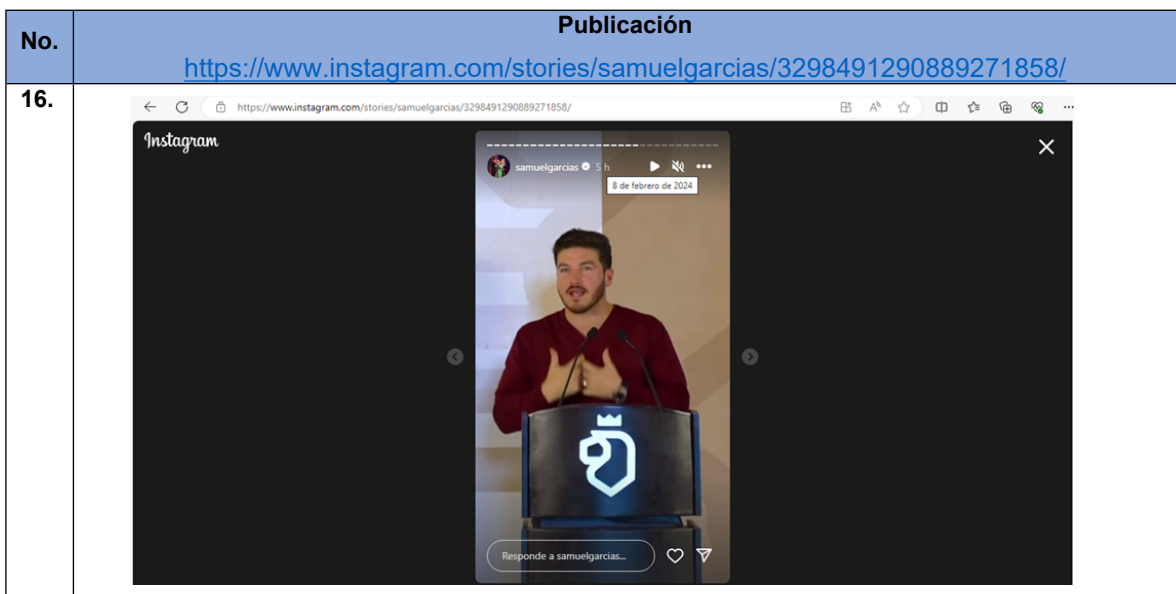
| No. | Publicación |
|---|---|
| | https://www.instagram.com/stories/samuelgarcias/3298491290889271858/ |
| 16. | https://www.instagram.com/stories/samuelgarcias/3298491290889271858/ Instagram samuelgarcias 5 h 8 de febrero de 2024 Responde a samuelgarcias... |